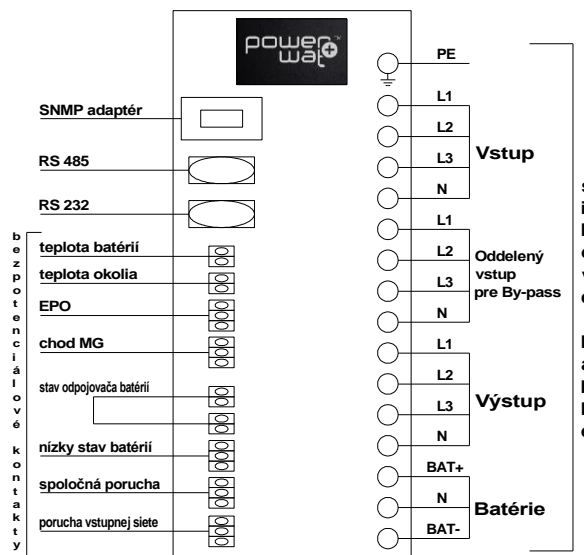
powerwat

SNMP adaptér

RS 485

RS 232

bezpotenciálové kontakty

teplota batérií

teplota okolia

EPO

chod MG

stav odpojovača batérií

nízky stav batérií

spoločná porucha

porucha vstupnej siete

PE

L1

L2

L3

N

Vstup

L1

L2

L3

N

Oddelený vstup pre By-pass

L1

L2

L3

N

Výstup

BAT+

N

BAT-

Batérie

s
i
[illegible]
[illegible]
v
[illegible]

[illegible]
a
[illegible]
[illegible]
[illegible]